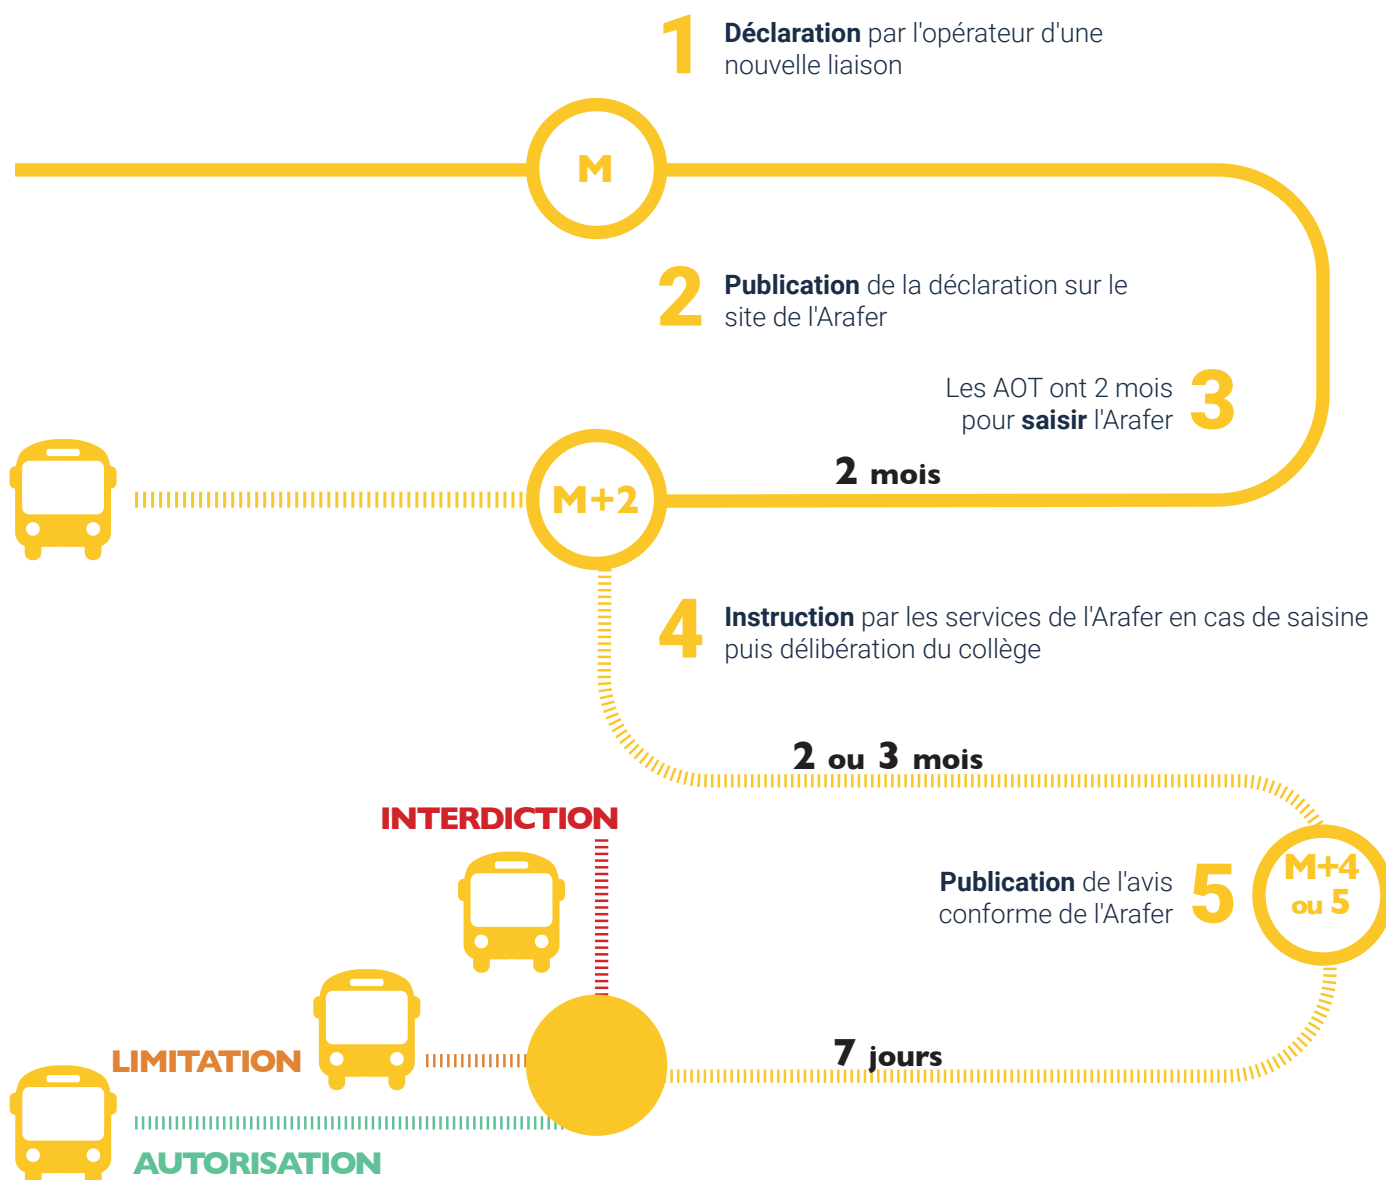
1 Déclaration par l'opérateur d'une nouvelle liaison

M

2 Publication de la déclaration sur le site de l'Arafer

Les AOT ont 2 mois pour saisir l'Arafer 3

2 mois

M+2

4 Instruction par les services de l'Arafer en cas de saisine puis délibération du collège

2 ou 3 mois

INTERDICTION

Publication de l'avis conforme de l'Arafer 5

M+4 ou 5

LIMITATION

7 jours

AUTORISATION